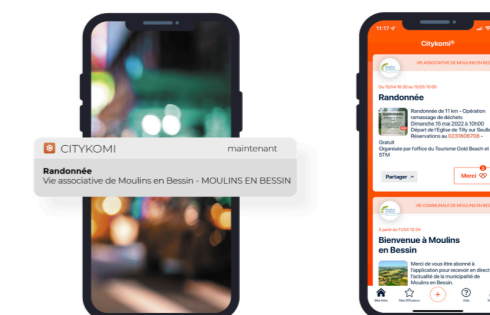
CITYKOMI maintenant

Randonnée
Vie associative de Moulins en Bessin - MOULINS EN BESSIN

11:17

Citykomi®

VIE ASSOCIATIVE DE MOULINS EN BESSIN

Du 15/04 16:35 au 15/05 10:00

Randonnée

Randonnée de 11 km - Opération ramassage de déchets
Dimanche 15 mai 2022 à 10h00
Départ de l'Église de Tilly sur Seulles
Réservations au 0231808705

Gratuit
Organisée par l'office du Tourisme Gold Beach et STM

Partager

Merci

VIE COMMUNALE DE MOULINS EN BESSIN

À partir du 13/04 16:34

Bienvenue à Moulins en Bessin

Merci de vous être abonné à l'application pour recevoir en direct l'actualité de la municipalité de Moulins en Bessin.

Accueil

Aide